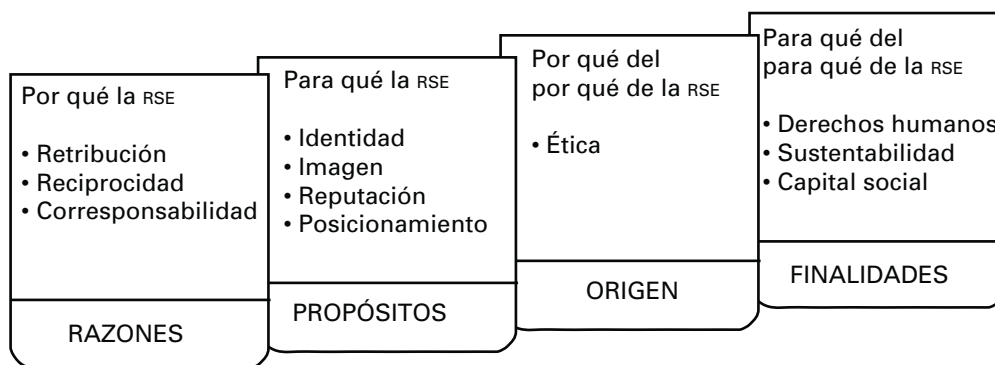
Por qué la RSE

• Retribución
• Reciprocidad
• Corresponsabilidad

RAZONES

Para qué la RSE

• Identidad
• Imagen
• Reputación
• Posicionamiento

PROPÓSITOS

Por qué del por qué de la RSE

• Ética

ORIGEN

Para qué del para qué de la RSE

• Derechos humanos
• Sustentabilidad
• Capital social

FINALIDADES